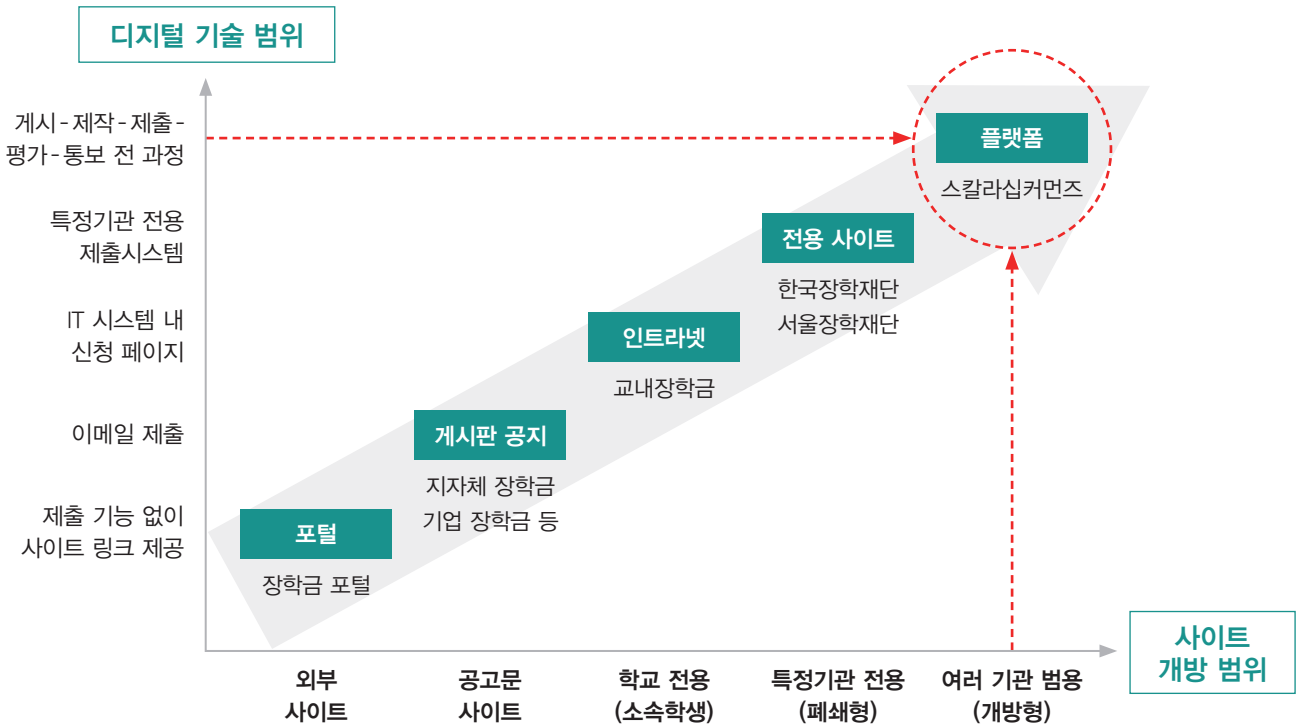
디지털 기술 범위

게시 - 제작 - 제출 - 평가 - 통보 전 과정

특정기관 전용 제출시스템

IT 시스템 내 신청 페이지

이메일 제출

제출 기능 없이 사이트 링크 제공

플랫폼
스칼라십커먼즈

전용 사이트
한국장학재단
서울장학재단

인트라넷
교내장학금

게시판 공지
지자체 장학금
기업 장학금 등

포털
장학금 포털

사이트 개방 범위

외부 사이트

공고문 사이트

학교 전용 (소속학생)

특정기관 전용 (폐쇄형)

여러 기관 범용 (개방형)